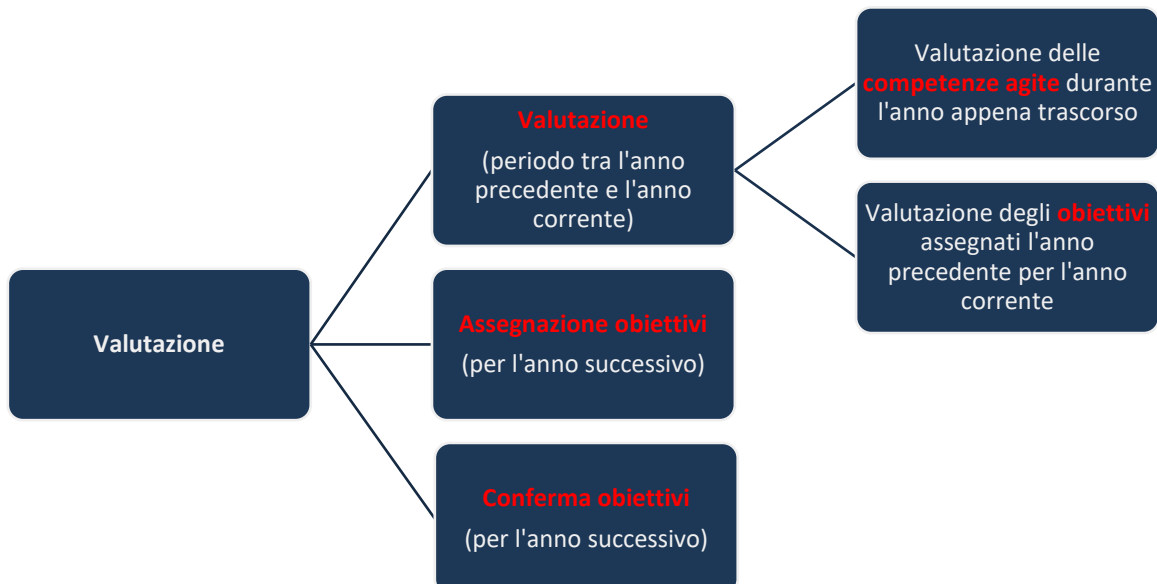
Valutazione

Valutazione

(periodo tra l'anno precedente e l'anno corrente)

Valutazione delle competenze agite durante l'anno appena trascorso

Valutazione degli obiettivi assegnati l'anno precedente per l'anno corrente

Assegnazione obiettivi

(per l'anno successivo)

Conferma obiettivi

(per l'anno successivo)